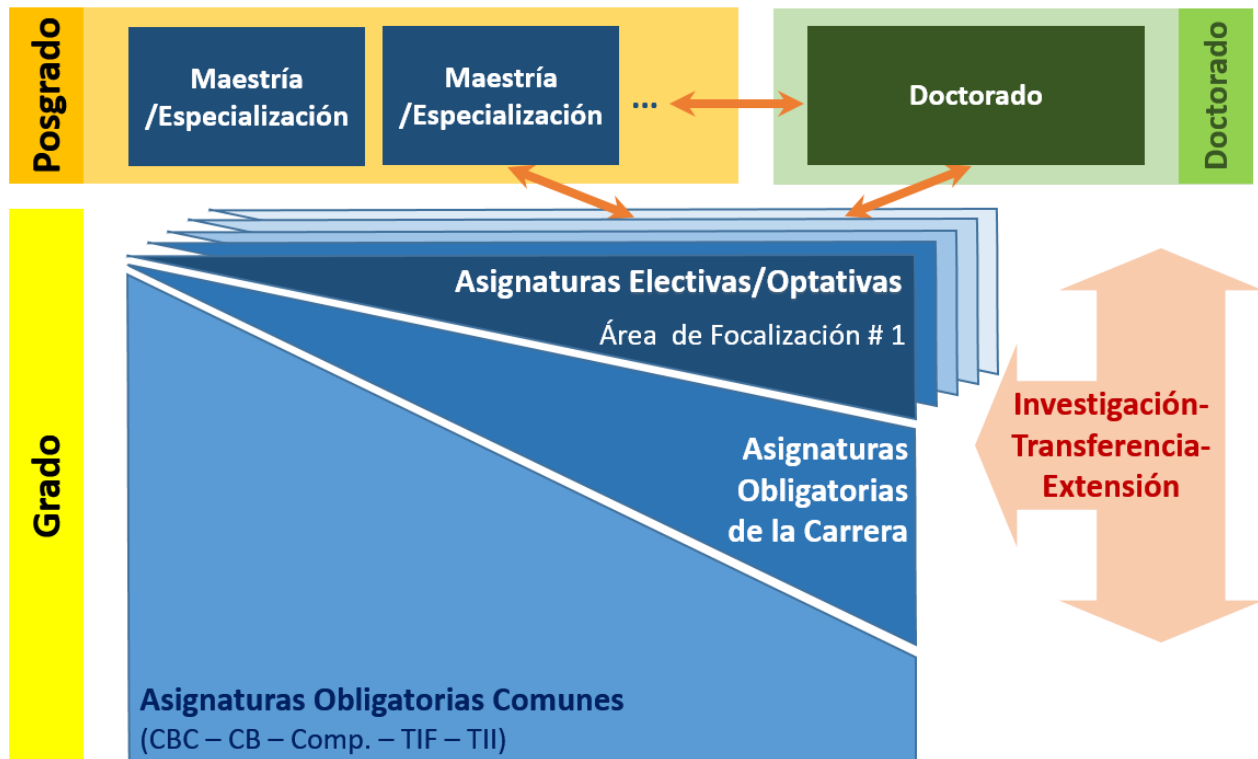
Posgrado

Maestría /Especialización

Maestría /Especialización

...

Doctorado

Doctorado

Grado

Asignaturas Electivas/Optativas

Área de Focalización # 1

Asignaturas Obligatorias de la Carrera

Investigación-Transferencia-Extensión

Asignaturas Obligatorias Comunes
(CBC – CB – Comp. – TIF – TII)